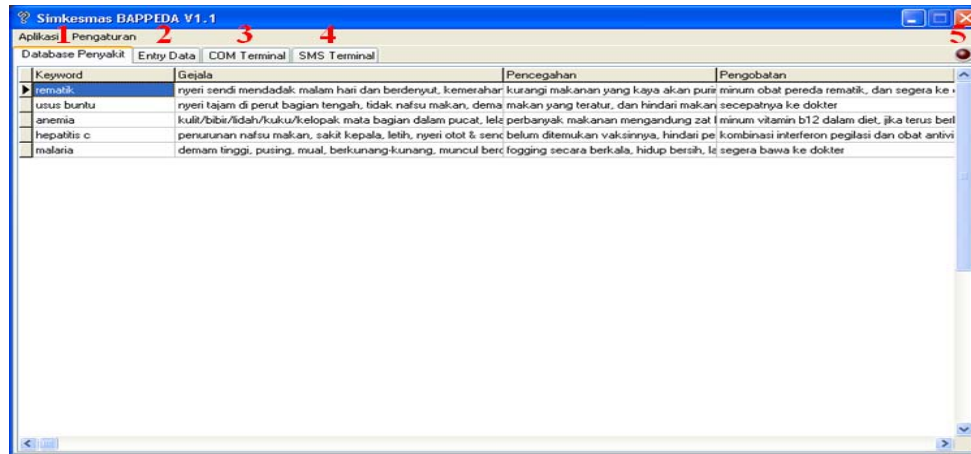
Simkesmas BAPPEDA V1.1

Aplikasi Pengaturan 1 2 3 4 5

Database Penyakit | Entry Data | COM Terminal | SMS Terminal

| Keyword | Gejala | Pencegahan | Pengobatan |
|---|---|---|---|
| rematik | nyeri sendi mendadak malam hari dan berdenyut, kemerahar | kurangi makanan yang kaya akan purir | minum obat pereda rematik, dan segera ke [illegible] |
| usus buntu | nyeri tajam di perut bagian tengah, tidak nafsu makan, dema | makan yang teratur, dan hindari makan | secepatnya ke dokter |
| anemia | kulit/bibir/lidah/kuku/kelopak mata bagian dalam pucat, lela | perbanyak makanan mengandung zat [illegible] | minum vitamin b12 dalam diet, jika terus berl |
| hepatitis c | penurunan nafsu makan, sakit kepala, letih, nyeri otot & senc | belum ditemukan vaksinnya, hindari pe | kombinasi interferon pegilasi dan obat antivi |
| malaria | demam tinggi, pusing, mual, berkunang-kunang, muncul berc | fogging secara berkala, hidup bersih, la | segera bawa ke dokter |